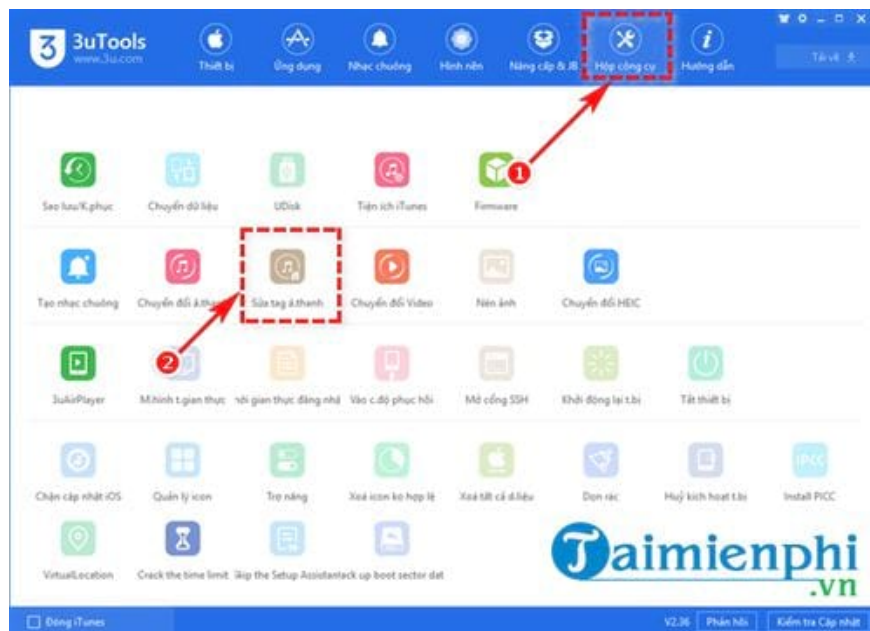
3uTools
www.3u.com

Thiết bị
Ứng dụng
Nhạc chuông
Hình nền
Nâng cấp & JB
Hộp công cụ
Hướng dẫn
Tải về

Sao lưu/K.phục
Chuyển dữ liệu
UDisk
Tiện ích iTunes
Firmware

Tạo nhạc chuông
Chuyển đổi â.thanh
Sửa tag â.thanh
Chuyển đổi Video
Nén ảnh
Chuyển đổi HEIC

3uAirPlayer
M.hình t.gian thực
Thời gian thực đăng nhập
Vào c.độ phục hồi
Mở cổng SSH
Khởi động lại t.bị
Tắt thiết bị

Chặn cập nhật iOS
Quản lý icon
Trợ năng
Xoá icon ko hợp lệ
Xoá tất cả d.liệu
Dọn rác
Huỷ kích hoạt t.bị
Install IPCC

VirtualLocation
Crack the time limit
Skip the Setup Assistant
Back up boot sector data

1
2

Taimienphi
.vn

Đóng iTunes
V2.36
Phản hồi
Kiểm tra Cập nhật